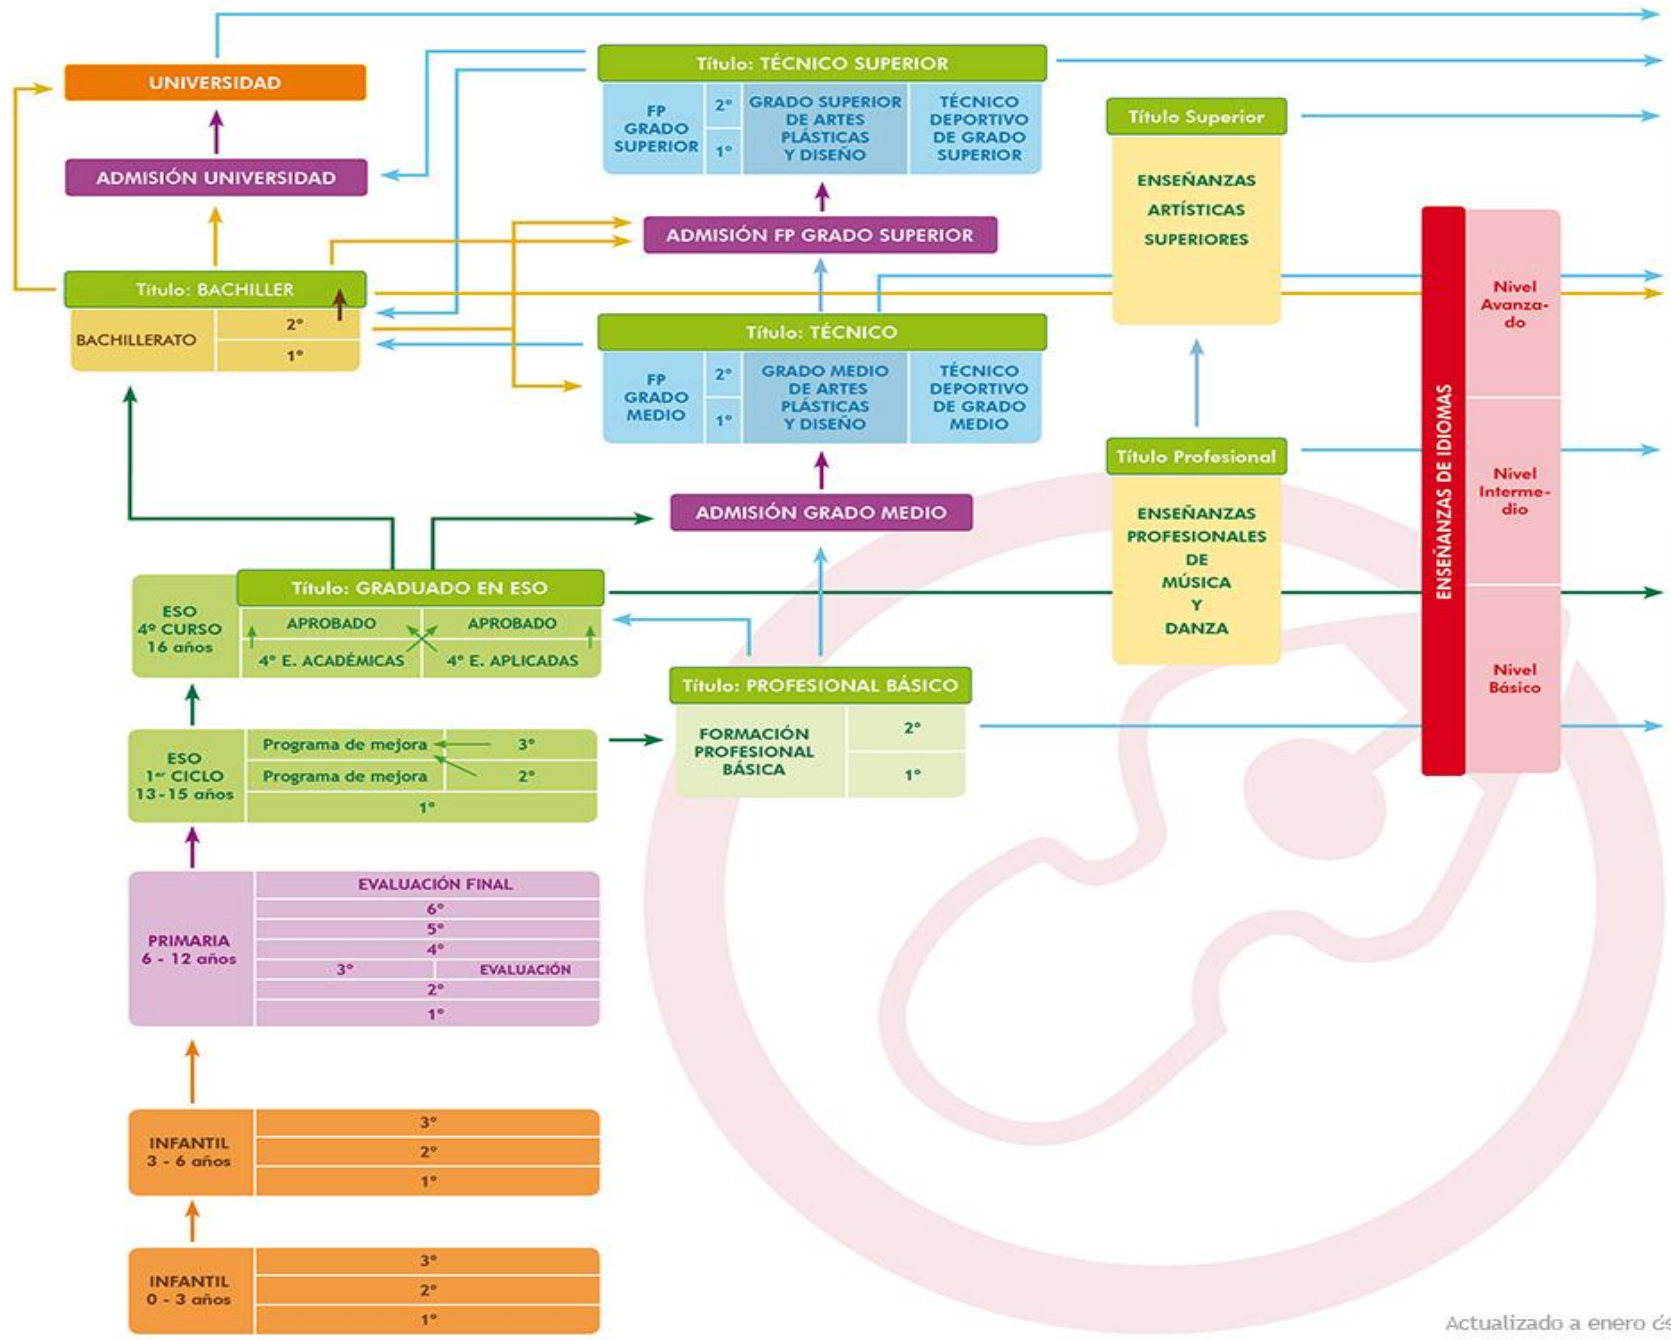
UNIVERSIDAD

ADMISIÓN UNIVERSIDAD

Título: TÉCNICO SUPERIOR

FP GRADO SUPERIOR

2º

1º

GRADO SUPERIOR DE ARTES PLÁSTICAS Y DISEÑO

TÉCNICO DEPORTIVO DE GRADO SUPERIOR

Título Superior

ENSEÑANZAS ARTÍSTICAS SUPERIORES

ADMISIÓN FP GRADO SUPERIOR

Título: BACHILLER

BACHILLERATO

2º

1º

Título: TÉCNICO

FP GRADO MEDIO

2º

1º

GRADO MEDIO DE ARTES PLÁSTICAS Y DISEÑO

TÉCNICO DEPORTIVO DE GRADO MEDIO

ENSEÑANZAS DE IDIOMAS

Nivel Avanzado

Nivel Intermedio

Nivel Básico

Título Profesional

ENSEÑANZAS PROFESIONALES DE MÚSICA Y DANZA

ADMISIÓN GRADO MEDIO

ESO 4º CURSO 16 años

Título: GRADUADO EN ESO

APROBADO

APROBADO

4º E. ACADÉMICAS

4º E. APLICADAS

Título: PROFESIONAL BÁSICO

FORMACIÓN PROFESIONAL BÁSICA

2º

1º

ESO 1er CICLO 13-15 años

Programa de mejora

3º

Programa de mejora

2º

1º

PRIMARIA 6 - 12 años

EVALUACIÓN FINAL

6º

5º

4º

3º

EVALUACIÓN

2º

1º

INFANTIL 3 - 6 años

3º

2º

1º

INFANTIL 0 - 3 años

3º

2º

1º

Actualizado a enero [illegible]